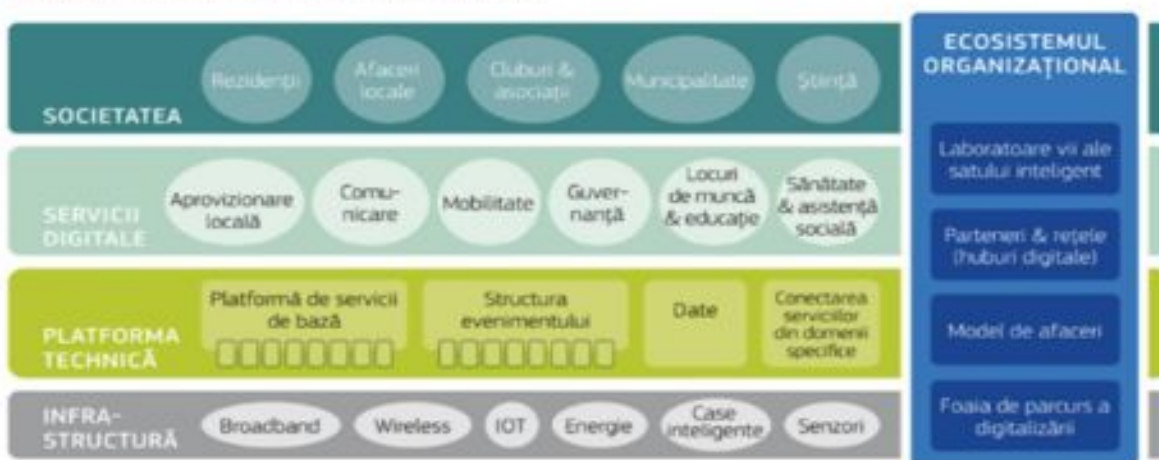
SOCIETATEA

Rezidenți

Afaceri locale

Cluburi & asociații

Municipalitate

Știință

SERVICII DIGITALE

Aprovizionare locală

Comunicare

Mobilitate

Guvernanță

Locuri de muncă & educație

Sănătate & asistență socială

PLATFORMA TECHNICĂ

Platformă de servicii de bază

Structura evenimentului

Date

Conectarea serviciilor din domenii specifice

INFRASTRUCTURĂ

Broadband

Wireless

IOT

Energie

Case inteligente

Senzori

ECOSISTEMUL ORGANIZAȚIONAL

Laboratoare vii ale satului inteligent

Parteneri & rețele (huburi digitale)

Model de afaceri

Foaia de parcurs a digitalizării